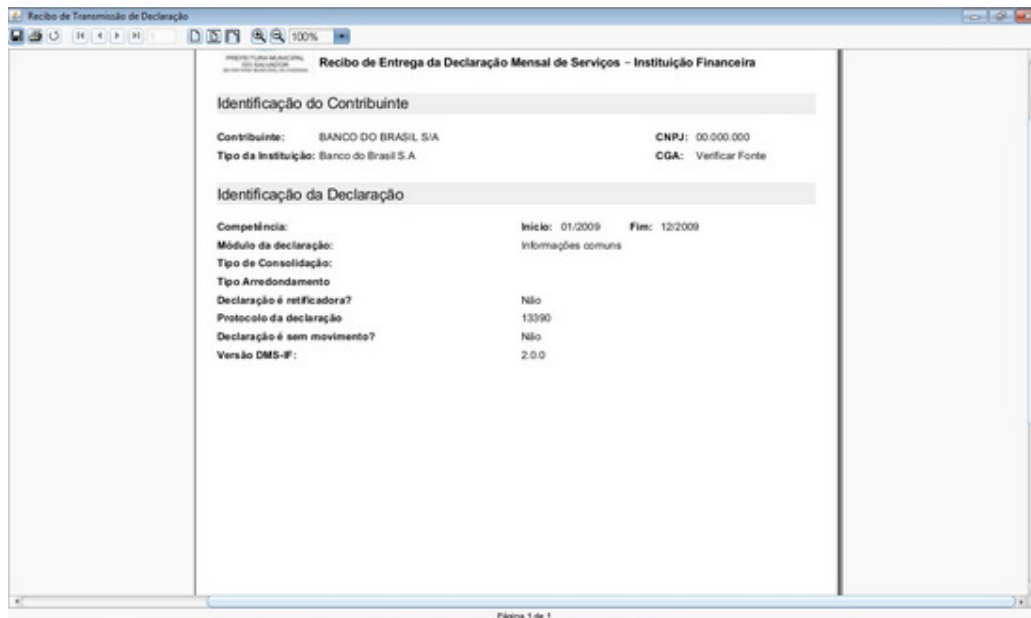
Recibo de Transmissão de Declaração

100%

PREFEITURA MUNICIPAL DO SALVADOR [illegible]

Recibo de Entrega da Declaração Mensal de Serviços – Instituição Financeira

Identificação do Contribuinte

| | | | |
|---|---|---|---|
| **Contribuinte:** | BANCO DO BRASIL S/A | **CNPJ:** | 00.000.000 |
| **Tipo da Instituição:** | Banco do Brasil S.A | **CGA:** | Verificar Fonte |

Identificação da Declaração

| | | |
|---|---|---|
| **Competência:** | **Início:** 01/2009 | **Fim:** 12/2009 |
| **Módulo da declaração:** | Informações comuns | |
| **Tipo de Consolidação:** | | |
| **Tipo Arredondamento** | | |
| **Declaração é retificadora?** | Não | |
| **Protocolo da declaração** | 13390 | |
| **Declaração é sem movimento?** | Não | |
| **Versão DMS-IF:** | 2.0.0 | |

Página 1 de 1